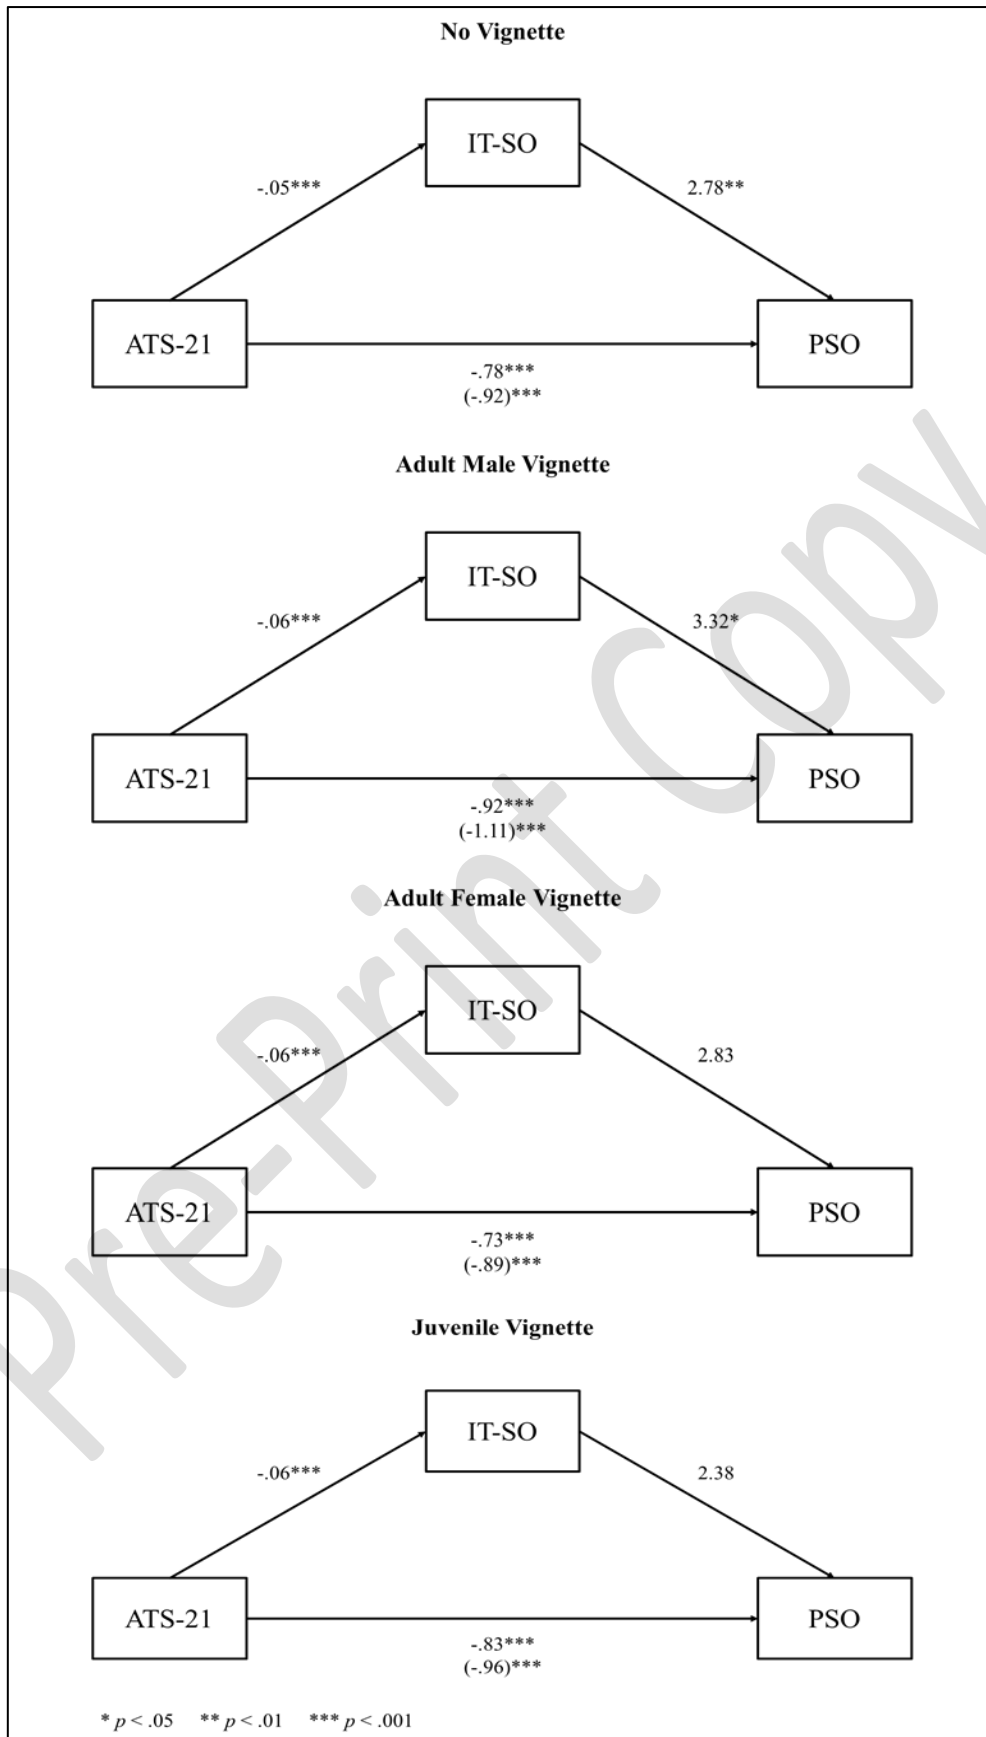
No Vignette

IT-SO

-.05***

2.78**

ATS-21

PSO

-.78***
(-.92)***

Adult Male Vignette

IT-SO

-.06***

3.32*

ATS-21

PSO

-.92***
(-1.11)***

Adult Female Vignette

IT-SO

-.06***

2.83

ATS-21

PSO

-.73***
(-.89)***

Juvenile Vignette

IT-SO

-.06***

2.38

ATS-21

PSO

-.83***
(-.96)***

* $p < .05$   ** $p < .01$   *** $p < .001$

Pre-Print Copy